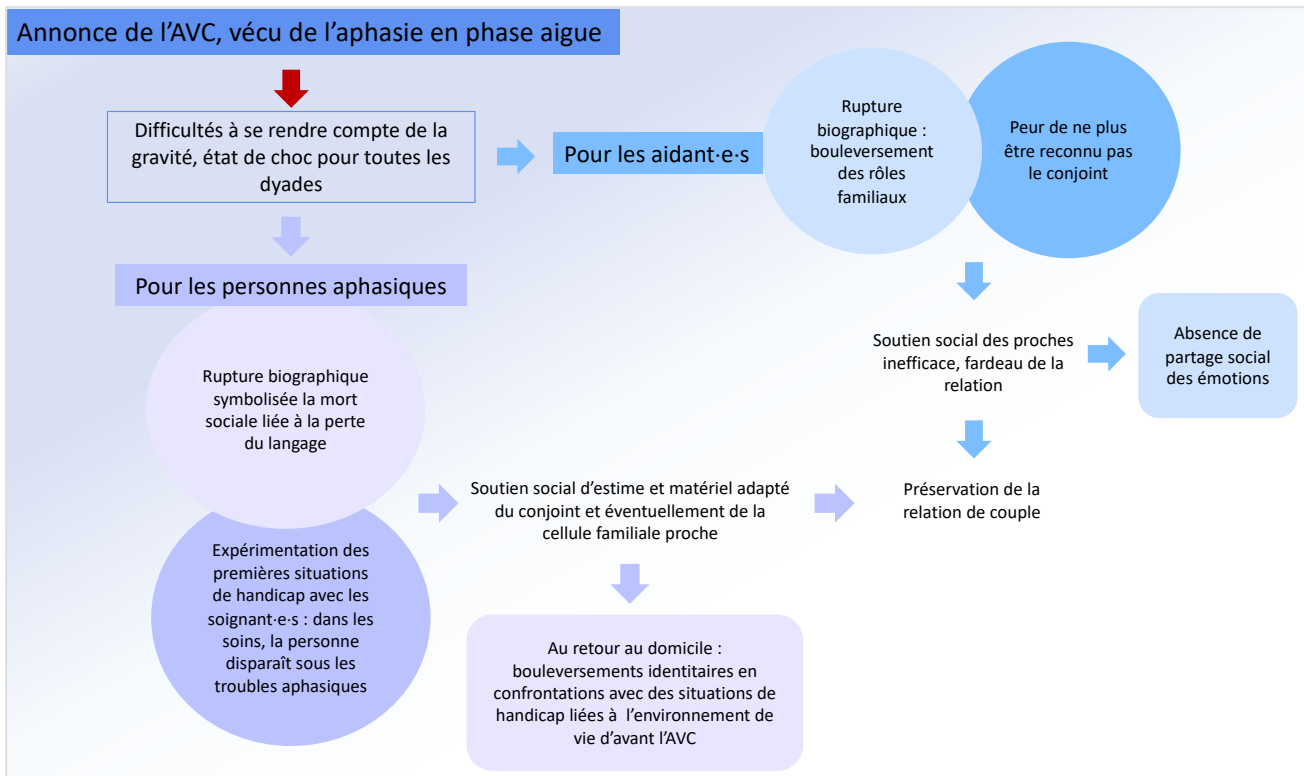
Annonce de l’AVC, vécu de l’aphasie en phase aigue

Difficultés à se rendre compte de la gravité, état de choc pour toutes les dyades

Pour les aidant·e·s

Rupture biographique : bouleversement des rôles familiaux

Peur de ne plus être reconnu pas le conjoint

Pour les personnes aphasiques

Soutien social des proches inefficace, fardeau de la relation

Absence de partage social des émotions

Rupture biographique symbolisée la mort sociale liée à la perte du langage

Soutien social d’estime et matériel adapté du conjoint et éventuellement de la cellule familiale proche

Préservation de la relation de couple

Expérimentation des premières situations de handicap avec les soignant·e·s : dans les soins, la personne disparaît sous les troubles aphasiques

Au retour au domicile : bouleversements identitaires en confrontations avec des situations de handicap liées à l’environnement de vie d’avant l’AVC